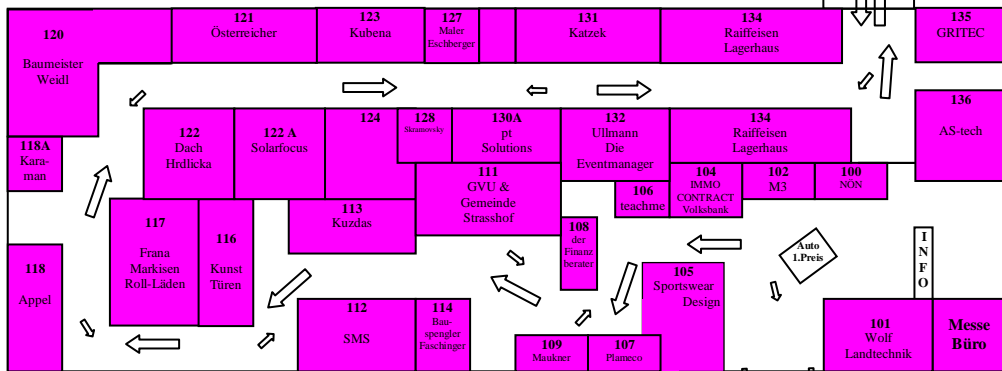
120
Baumeister Weidl

121
Österreicher

123
Kubena

127
Maler Eschberger

131
Katzek

134
Raiffeisen Lagerhaus

135
GRITEC

136
AS-tech

118A
Kara-man

122
Dach Hrdlicka

122 A
Solarfocus

124

128
Stransovsky

130A
pt Solutions

132
Ullmann Die Eventmanager

134
Raiffeisen Lagerhaus

111
GVU & Gemeinde Strasshof

104
IMMO CONTRACT Volksbank

102
M3

100
NON

106
teachme

113
Kuzdas

117
Frana Markisen Roll-Läden

116
Kunst Türen

108
der Finanz berater

Auto 1.Preis

I N F O

118
Appel

105
Sportswear Design

112
SMS

114
Bau-spengler Faschinger

109
Maukner

107
Plameco

101
Wolf Landtechnik

Messe Büro